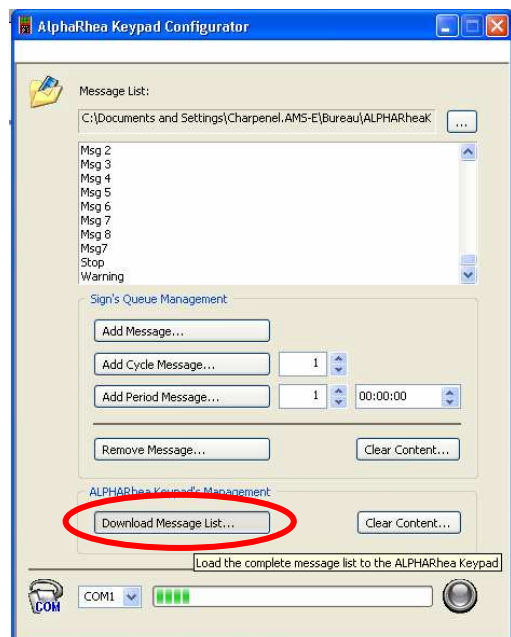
AlphaRhea Keypad Configurator

Message List:

C:\Documents and Settings\Charpenel.AMS-E\Bureau\ALPHARheaK

...

Msg 2
Msg 3
Msg 4
Msg 5
Msg 6
Msg 7
Msg 8
Msg7
Stop
Warning

Sign's Queue Management

Add Message...

Add Cycle Message...

1

Add Period Message...

1

00:00:00

Remove Message...

Clear Content...

ALPHARhea Keypad's Management

Download Message List...

Clear Content...

Load the complete message list to the ALPHARhea Keypad

COM

COM1